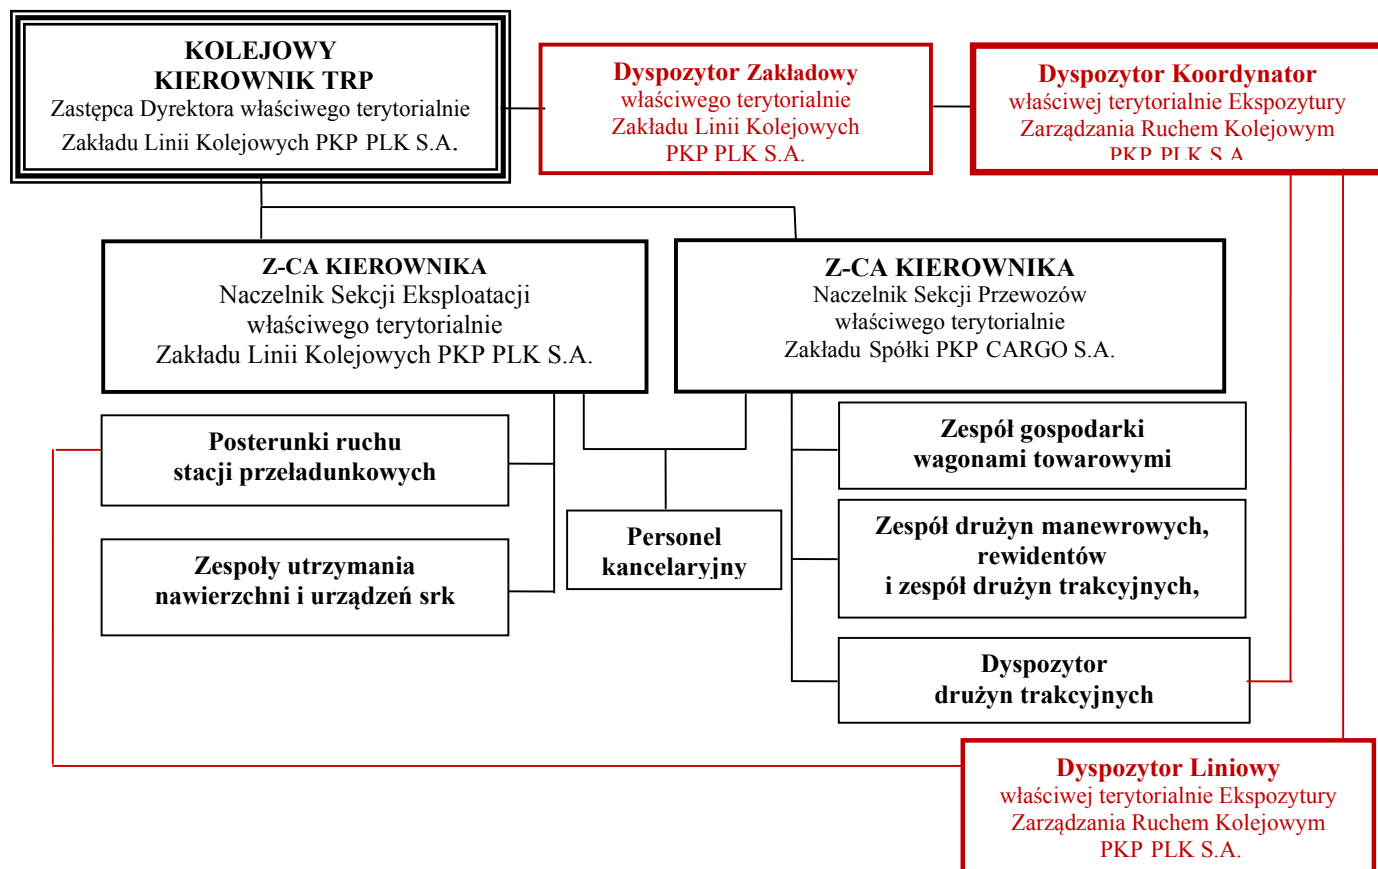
KOLEJOWY
KIEROWNIK TRP
Zastępca Dyrektora właściwego terytorialnie
Zakładu Linii Kolejowych PKP PLK S.A.

Dyspozytor Zakładowy
właściwego terytorialnie
Zakładu Linii Kolejowych
PKP PLK S.A.

Dyspozytor Koordynator
właściwej terytorialnie Ekspozytury
Zarządzania Ruchem Kolejowym
PKP PLK S.A.

Z-CA KIEROWNIKA
Naczelnik Sekcji Eksploatacji
właściwego terytorialnie
Zakładu Linii Kolejowych PKP PLK S.A.

Z-CA KIEROWNIKA
Naczelnik Sekcji Przewozów
właściwego terytorialnie
Zakładu Spółki PKP CARGO S.A.

Posterunki ruchu
stacji przeładunkowych

Zespoły utrzymania
nawierzchni i urządzeń srk

Personel
kancelaryjny

Zespół gospodarki
wagonami towarowymi

Zespół drużyn manewrowych,
rewidentów
i zespół drużyn trakcyjnych,

Dyspozytor
drużyn trakcyjnych

Dyspozytor Liniowy
właściwej terytorialnie Ekspozytury
Zarządzania Ruchem Kolejowym
PKP PLK S.A.